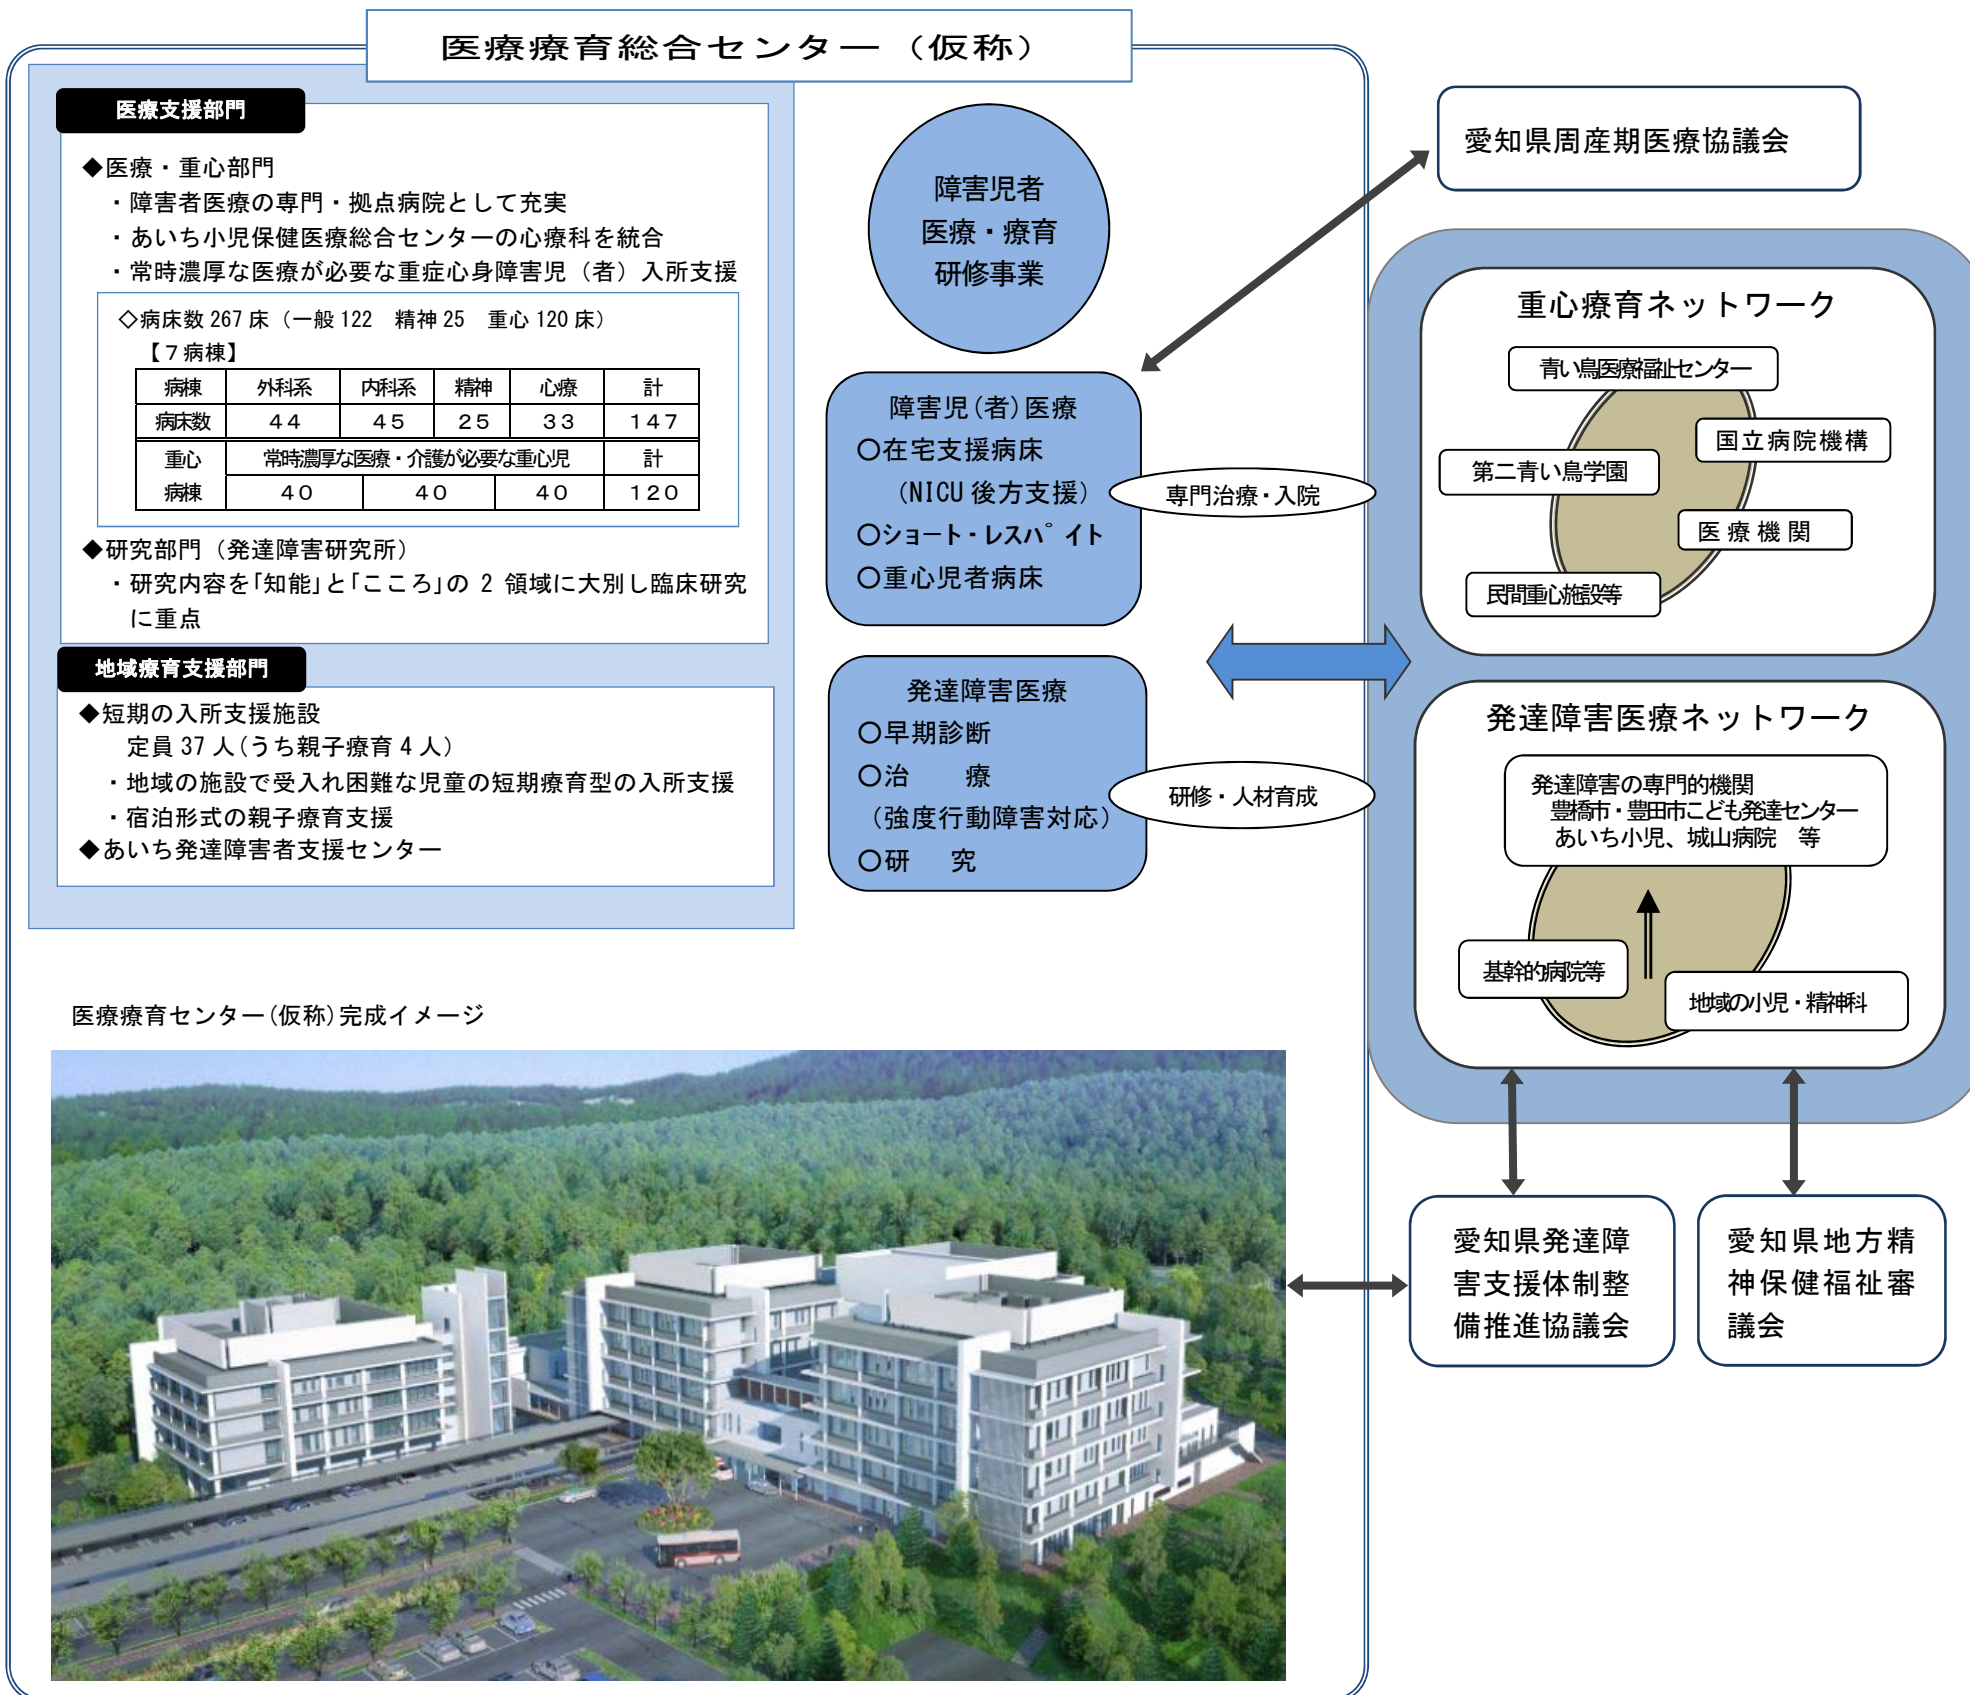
医療療育総合センター（仮称）

医療支援部門

◆医療・重心部門
・障害者医療の専門・拠点病院として充実
・あいち小児保健医療総合センターの心療科を統合
・常時濃厚な医療が必要な重症心身障害児（者）入所支援

◇病床数 267 床（一般 122　精神 25　重心 120 床）
【７病棟】

| 病棟 | 外科系 | 内科系 | 精神 | 心療 | 計 |
|---|---|---|---|---|---|
| 病床数 | ４４ | ４５ | ２５ | ３３ | １４７ |
| 重心 | 常時濃厚な医療・介護が必要な重心児 | | | | 計 |
| 病棟 | ４０ | ４０ | ４０ | | １２０ |

◆研究部門（発達障害研究所）
・研究内容を「知能」と「こころ」の 2 領域に大別し臨床研究に重点

地域療育支援部門

◆短期の入所支援施設
定員 37 人（うち親子療育 4 人）
・地域の施設で受入れ困難な児童の短期療育型の入所支援
・宿泊形式の親子療育支援
◆あいち発達障害者支援センター

障害児者
医療・療育
研修事業

障害児（者）医療
○在宅支援病床
（NICU 後方支援）
○ショート・レスパ゜イト
○重心児者病床

専門治療・入院

発達障害医療
○早期診断
○治　　療
（強度行動障害対応）
○研　　究

研修・人材育成

愛知県周産期医療協議会

重心療育ネットワーク
青い鳥医療福祉センター
国立病院機構
第二青い鳥学園
医 療 機 関
民間重心施設等

発達障害医療ネットワーク
発達障害の専門的機関
豊橋市・豊田市こども発達センター
あいち小児、城山病院　等
基幹的病院等
地域の小児・精神科

医療療育センター（仮称）完成イメージ

愛知県発達障害支援体制整備推進協議会

愛知県地方精神保健福祉審議会